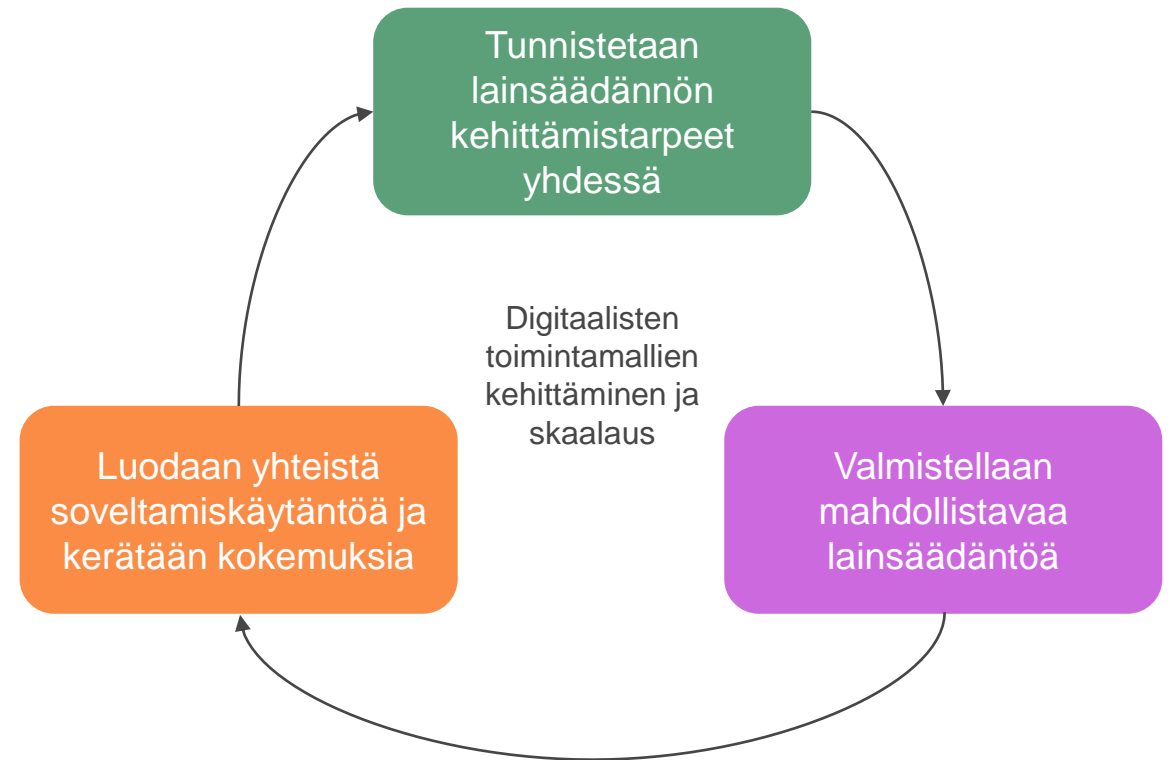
Tunnistetaan lainsäädännön kehittämistarpeet yhdessä

Digitaalisten toimintamallien kehittäminen ja skaalaus

Luodaan yhteistä soveltamiskäytäntöä ja kerätään kokemuksia

Valmistellaan mahdollistavaa lainsäädäntöä